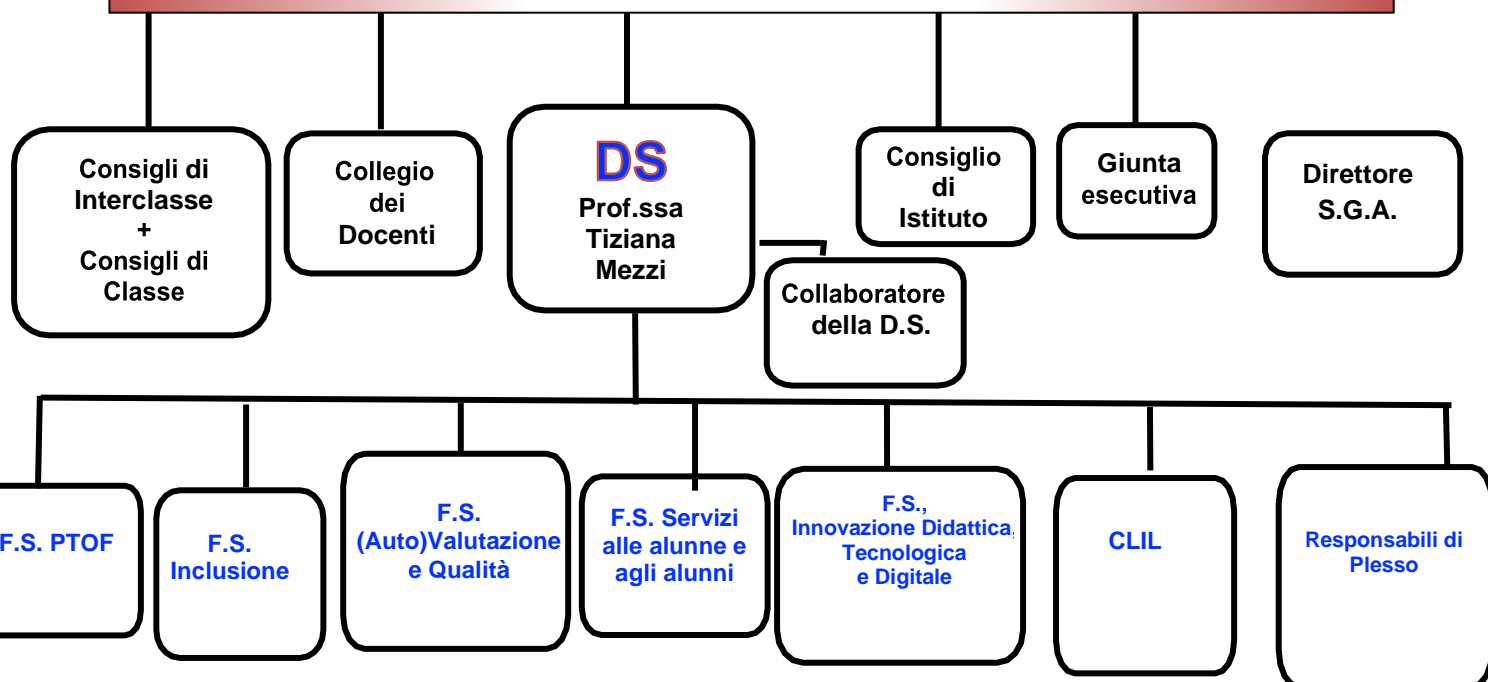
Consigli di Interclasse + Consigli di Classe

Collegio dei Docenti

DS
Prof.ssa Tiziana Mezzi

Collaboratore della D.S.

Consiglio di Istituto

Giunta esecutiva

Direttore S.G.A.

F.S. PTOF

F.S. Inclusione

F.S. (Auto)Valutazione e Qualità

F.S. Servizi alle alunne e agli alunni

F.S., Innovazione Didattica, Tecnologica e Digitale

CLIL

Responsabili di Plesso